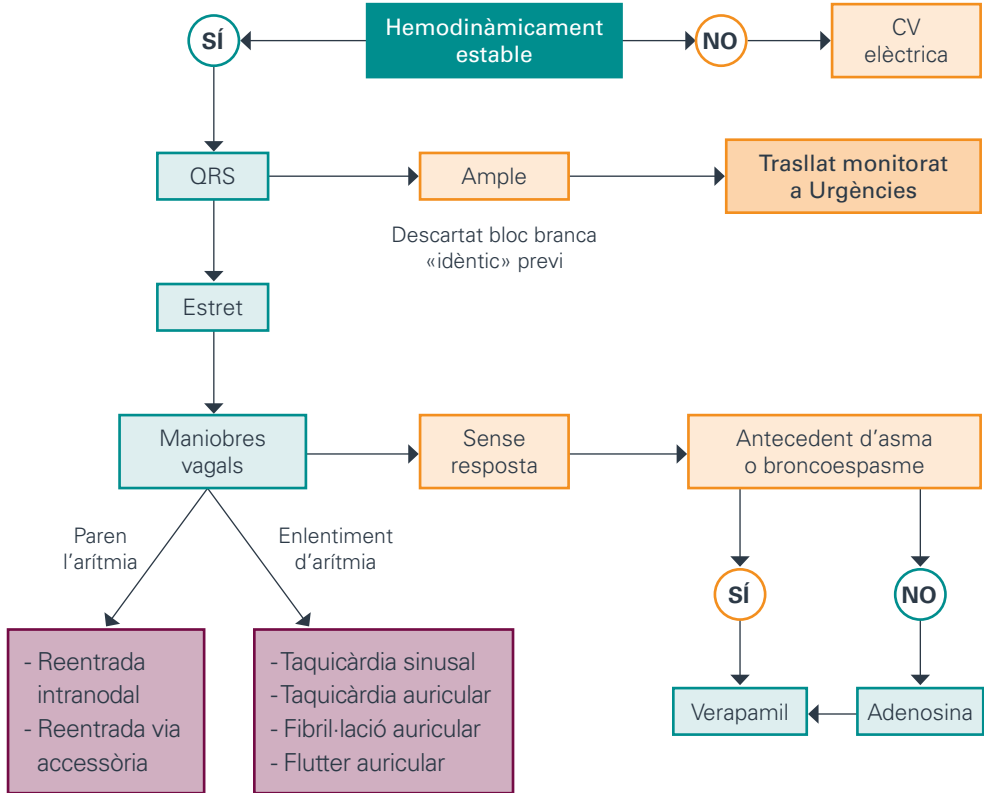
SÍ

Hemodinàmicament estable

NO

CV elèctrica

QRS

Ample

Trasllat monitorat a Urgències

Descartat bloc branca «idèntic» previ

Estret

Maniobres vagals

Sense resposta

Antecedent d'asma o broncoespasme

Paren l'arítmia

Enlentiment d'arítmia

SÍ

NO

- Reentrada intranodal
- Reentrada via accessòria

- Taquicàrdia sinusal
- Taquicàrdia auricular
- Fibril·lació auricular
- Flutter auricular

Verapamil

Adenosina